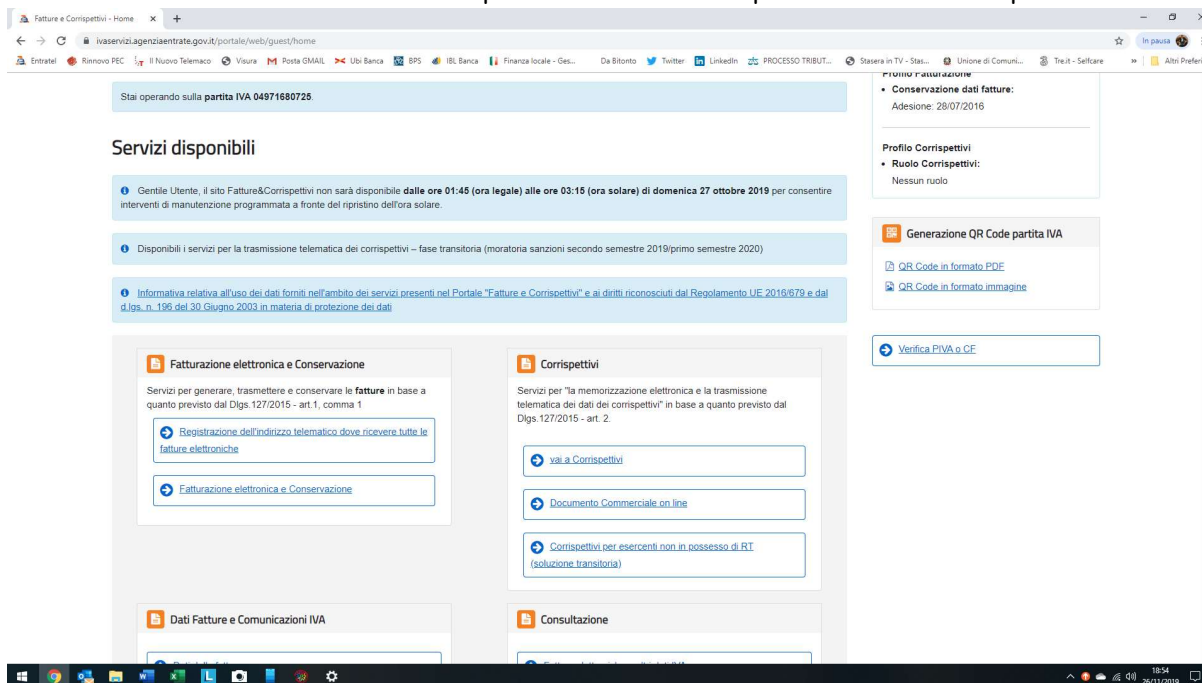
Fatture e Corrispettivi - Home ×

ivaservizi.agenziaentrate.gov.it/portale/web/guest/home

In pausa

Entratel Rinnovo PEC Il Nuovo Telemaco Visura Posta GMAIL Ubi Banca BPS IBL Banca Finanza locale - Ges... Da Bitonto Twitter LinkedIn PROCESSO TRIBUT... Stasera in TV - Stas... Unione di Comuni... Tre.it - Selfcare » Altri Preferiti

Stai operando sulla **partita IVA 04971680725**.

Profilo Fatturazione
• **Conservazione dati fatture:**
Adesione: 28/07/2016

Profilo Corrispettivi
• **Ruolo Corrispettivi:**
Nessun ruolo

Servizi disponibili

Gentile Utente, il sito Fatture&Corrispettivi non sarà disponibile **dalle ore 01:45 (ora legale) alle ore 03:15 (ora solare) di domenica 27 ottobre 2019** per consentire interventi di manutenzione programmata a fronte del ripristino dell'ora solare.

Disponibili i servizi per la trasmissione telematica dei corrispettivi – fase transitoria (moratoria sanzioni secondo semestre 2019/primo semestre 2020)

Informativa relativa all'uso dei dati forniti nell'ambito dei servizi presenti nel Portale "Fatture e Corrispettivi" e ai diritti riconosciuti dal Regolamento UE 2016/679 e dal d.lgs. n. 196 del 30 Giugno 2003 in materia di protezione dei dati

Generazione QR Code partita IVA

QR Code in formato PDF

QR Code in formato immagine

Verifica PIVA o CF

Fatturazione elettronica e Conservazione

Servizi per generare, trasmettere e conservare le **fatture** in base a quanto previsto dal Dlgs.127/2015 - art.1, comma 1

Registrazione dell'indirizzo telematico dove ricevere tutte le fatture elettroniche

Fatturazione elettronica e Conservazione

Corrispettivi

Servizi per "la memorizzazione elettronica e la trasmissione telematica dei dati dei corrispettivi" in base a quanto previsto dal Dlgs.127/2015 - art. 2.

vai a Corrispettivi

Documento Commerciale on line

Corrispettivi per esercenti non in possesso di RT (soluzione transitoria)

Dati Fatture e Comunicazioni IVA

Consultazione

18:54
26/11/2019